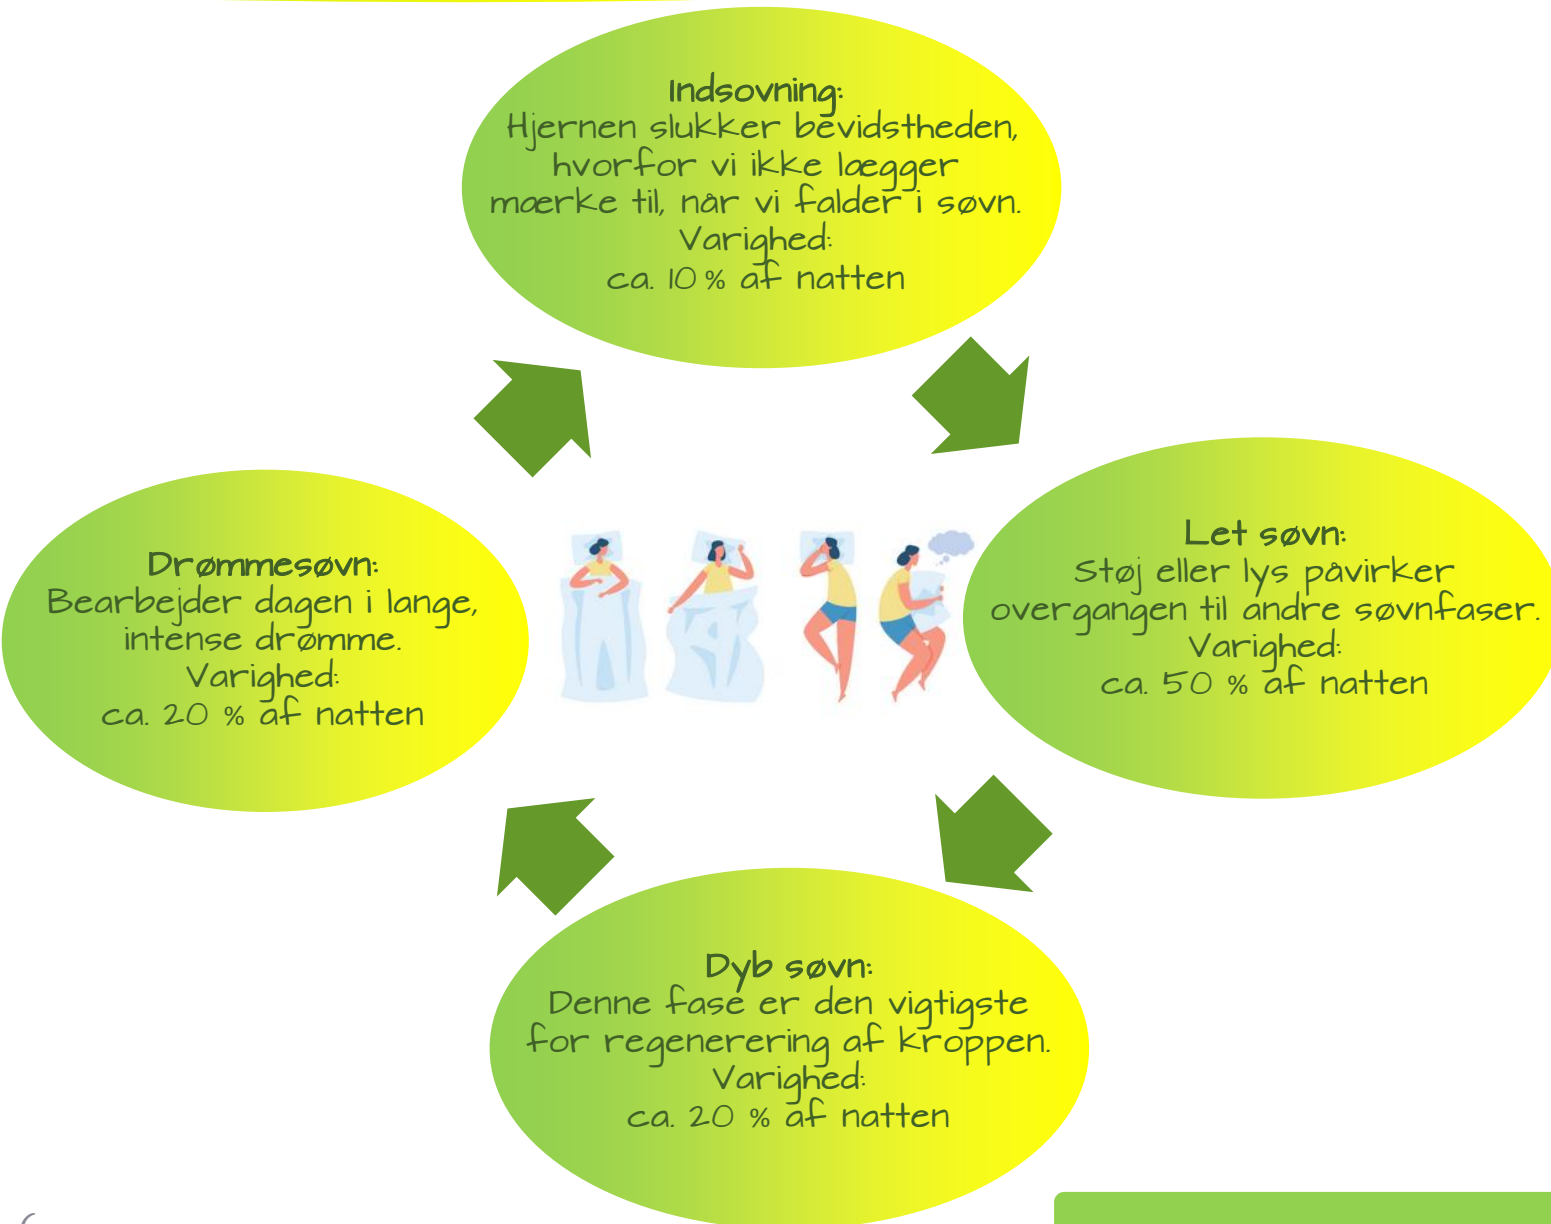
**Indsovning:**
Hjernen slukker bevidstheden, hvorfor vi ikke lægger mærke til, når vi falder i søvn.
Varighed:
ca. 10 % af natten

**Let søvn:**
Støj eller lys påvirker overgangen til andre søvnfaser.
Varighed:
ca. 50 % af natten

**Dyb søvn:**
Denne fase er den vigtigste for regenerering af kroppen.
Varighed:
ca. 20 % af natten

**Drømmesøvn:**
Bearbejder dagen i lange, intense drømme.
Varighed:
ca. 20 % af natten